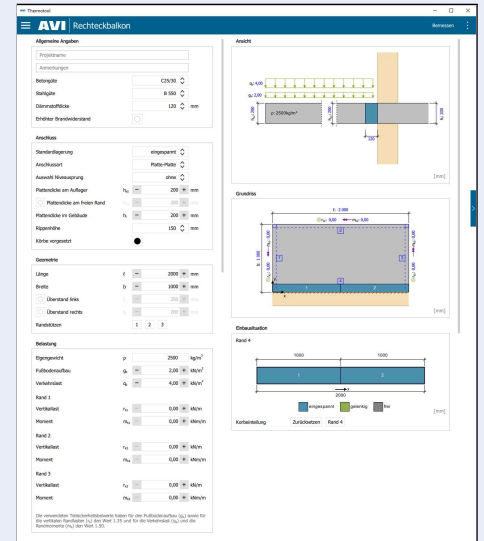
Thermotool

AVI Rechteckbalkon

Bemessen

Allgemeine Angaben

Projektname

Anmerkungen

Betongüte C25/30

Stahlgüte B 550

Dämmstoffdicke 120 mm

Erhöhter Brandwiderstand

Anschluss

Standardlagerung eingespannt

Anschlussart Platte-Platte

Auswahl Niveausprung ohne

Plattendicke am Auflager $h_K$ 200 mm

Plattendicke am freien Rand $h_R$ 200 mm

Plattendicke im Gebäude $h_i$ 200 mm

Rippenhöhe 150 mm

Körbe vorgesetzt

Geometrie

Länge $\ell$ 2000 mm

Breite b 1000 mm

Überstand links mm

Überstand rechts mm

Randstützen 1 2 3

Belastung

Eigengewicht ρ 2500 $kg/m^3$

Fußbodenaufbau $g_2$ 2,00 $kN/m^2$

Verkehrslast $q_k$ 4,00 $kN/m^2$

Rand 1

Vertikallast $F_{k1}$ 0,00 kN/m

Moment $m_{k1}$ 0,00 kNm/m

Rand 2

Vertikallast $F_{k2}$ 0,00 kN/m

Moment $m_{k2}$ 0,00 kNm/m

Rand 3

Vertikallast $F_{k3}$ 0,00 kN/m

Moment $m_{k3}$ 0,00 kNm/m

Die verwendeten Teilsicherheitsbeiwerte haben für den Fußbodenaufbau ($g_2$) sowie für die vertikalen Randlasten ($F_k$) den Wert 1.35 und für die Verkehrslast ($q_k$) und die Randmomente ($m_k$) den Wert 1.50.

Ansicht

$q_k$: 4,00

$g_2$: 2,00

ρ: 2500kg/m³

$h_K$: 200

$h_i$: 200

$h_R$: 200

120

[mm]

Grundriss

ℓ: 2 000

$F_{k2}$: 0,00 — $m_{k2}$: 0,00

$F_{k1}$: 0,00

$m_{k1}$: 0,00

$F_{k3}$: 0,00

$m_{k3}$: 0,00

b: 1 000

2

1

3

1 2

[mm]

Einbausituation

Rand 4

1000 1000

1 2

2000

eingespannt gelenkig frei

[mm]

Korbeinteilung Zurücksetzen Rand 4